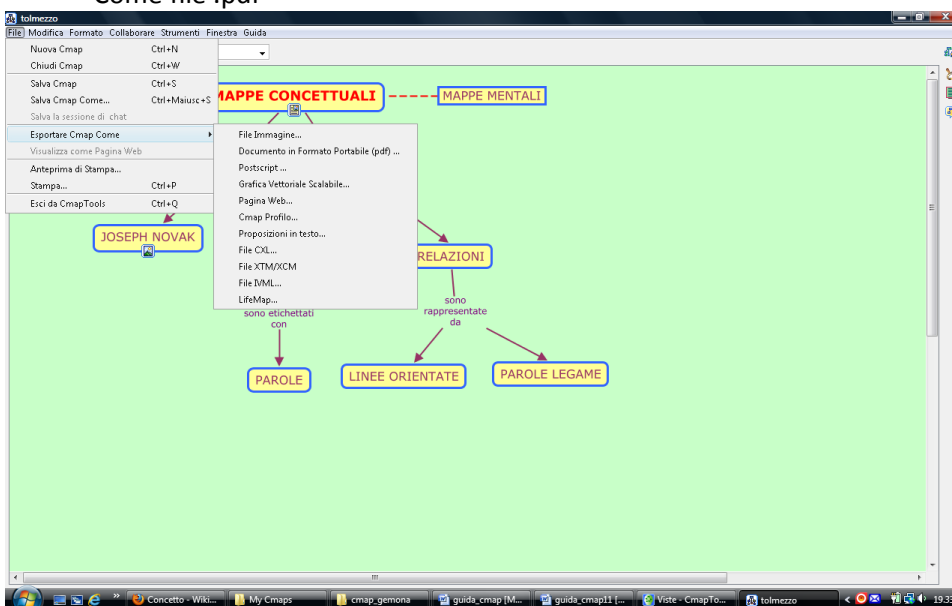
Come file ipd.

tolmezzo

File Modifica Formato Collaborare Strumenti Finestra Guida

Nuova Cmap Ctrl+N
Chiudi Cmap Ctrl+W
Salva Cmap Ctrl+S
Salva Cmap Come... Ctrl+Maiusc+S
Salva la sessione di chat
Esportare Cmap Come
Visualizza come Pagina Web
Anteprima di Stampa...
Stampa... Ctrl+P
Esci da CmapTools Ctrl+Q

File Immagine...
Documento in Formato Portabile (pdf) ...
Postscript ...
Grafica Vettoriale Scalabile...
Pagina Web...
Cmap Profilo...
Proposizioni in testo...
File CXL...
File XTM/XCM
File IVML...
LifeMap...

MAPPE CONCETTUALI
MAPPE MENTALI
JOSEPH NOVAK
RELAZIONI
sono etichettati con
sono rappresentate da
PAROLE
LINEE ORIENTATE
PAROLE LEGAME

Concetto - Wiki... My Cmaps cmap_gemona guida_cmap [M... guida_cmap11 [... Viste - CmapTo... tolmezzo 19:3